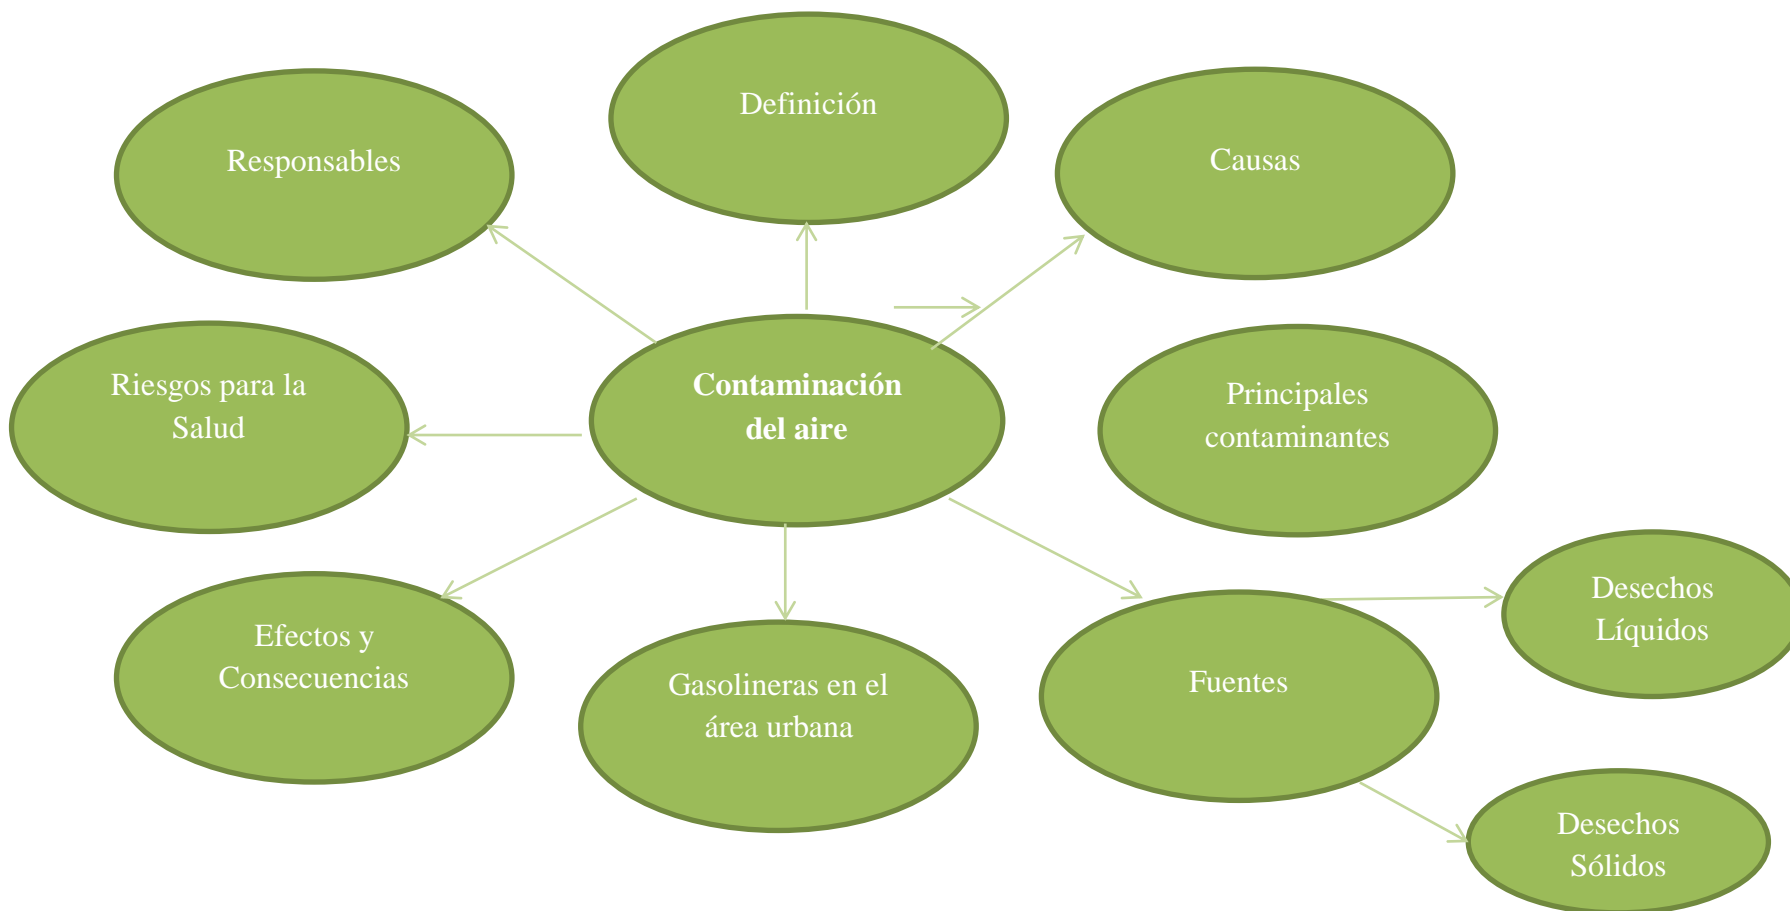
Responsables

Definición

Causas

Riesgos para la Salud

**Contaminación del aire**

Principales contaminantes

Efectos y Consecuencias

Gasolineras en el área urbana

Fuentes

Desechos Líquidos

Desechos Sólidos